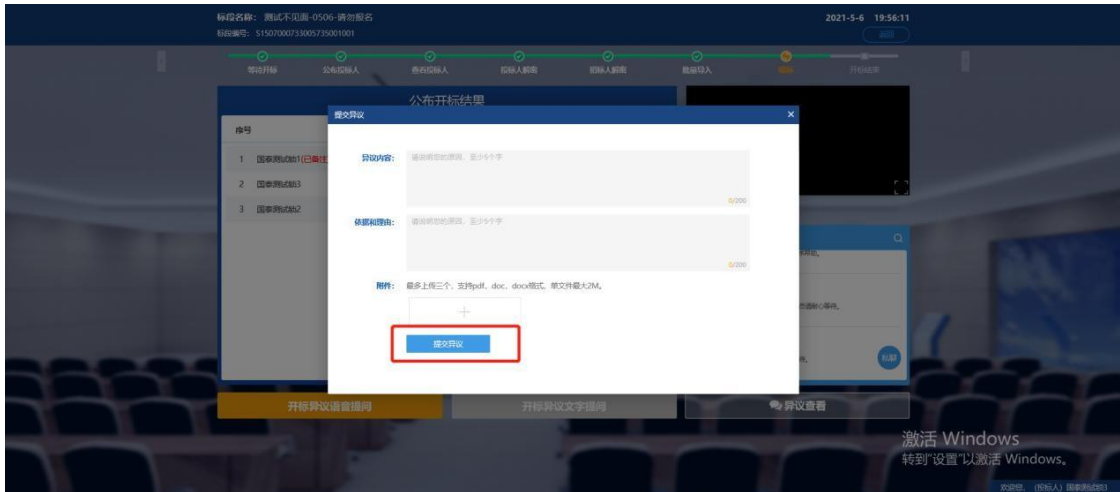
标段名称：测试不见面-0506-请勿报名
标段编号：S1507000733005735001001

2021-5-6 19:56:11
返回

等待开标 公布投标人 查看投标人 投标人解密 招标人解密 数据导入 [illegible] 开标结束

公布开标结果

序号
1 国泰测试劫1(已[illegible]
2 国泰测试劫3
3 国泰测试劫2

提交异议 ×

异议内容： 请说明您的原因，至少5个字 0/200

依据和理由： 请说明您的原因，至少5个字 0/200

附件： 最多上传三个，支持pdf、doc、docx格式，单文件最大2M。

+

提交异议

开标异议语音提问 开标异议文字提问 异议查看

激活 Windows
转到"设置"以激活 Windows。

欢迎您，(投标人) 国泰测试劫3